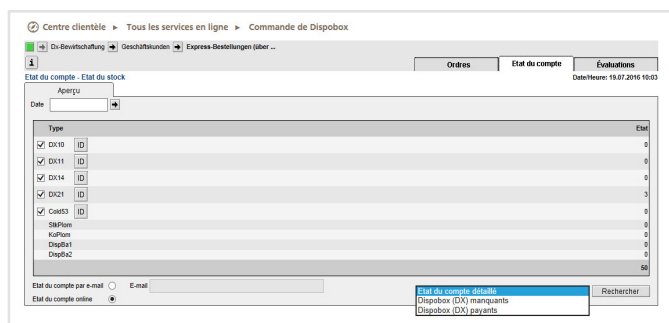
Centre clientèle ► Tous les services en ligne ► Commande de Dispobox

Dx-Bewirtschaftung Geschäftskunden Express-Bestellungen (über ...

i

Ordres | Etat du compte | Évaluations

Etat du compte - Etat du stock

Date/Heure: 19.07.2016 10:03

Aperçu

Date

| Type | | Etat |
|---|---|---|
| DX10 | ID | 0 |
| DX11 | ID | 0 |
| DX14 | ID | 0 |
| DX21 | ID | 3 |
| Cold53 | ID | 0 |
| StkPlom | | 0 |
| KoPlom | | 0 |
| DispBa1 | | 0 |
| DispBa2 | | 0 |
| | | 50 |

Etat du compte par e-mail E-mail

Etat du compte online

Etat du compte détaillé
Dispobox (DX) manquants
Dispobox (DX) payants

Rechercher